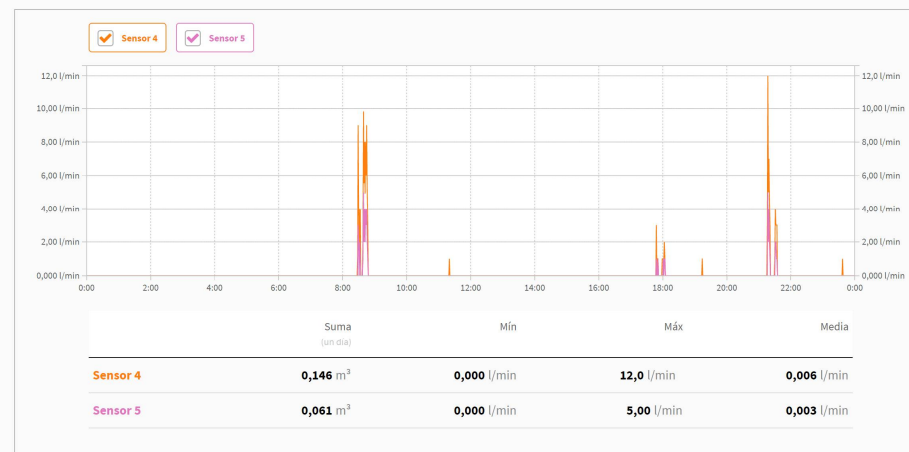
Sensor 4 Sensor 5

12,0 l/min
10,00 l/min
8,00 l/min
6,00 l/min
4,00 l/min
2,00 l/min
0,000 l/min

12,0 l/min
10,00 l/min
8,00 l/min
6,00 l/min
4,00 l/min
2,00 l/min
0,000 l/min

0:00 2:00 4:00 6:00 8:00 10:00 12:00 14:00 16:00 18:00 20:00 22:00 0:00

| | Suma (un día) | Mín | Máx | Media |
|---|---|---|---|---|
| Sensor 4 | 0,146 $m^3$ | 0,000 l/min | 12,0 l/min | 0,006 l/min |
| Sensor 5 | 0,061 $m^3$ | 0,000 l/min | 5,00 l/min | 0,003 l/min |